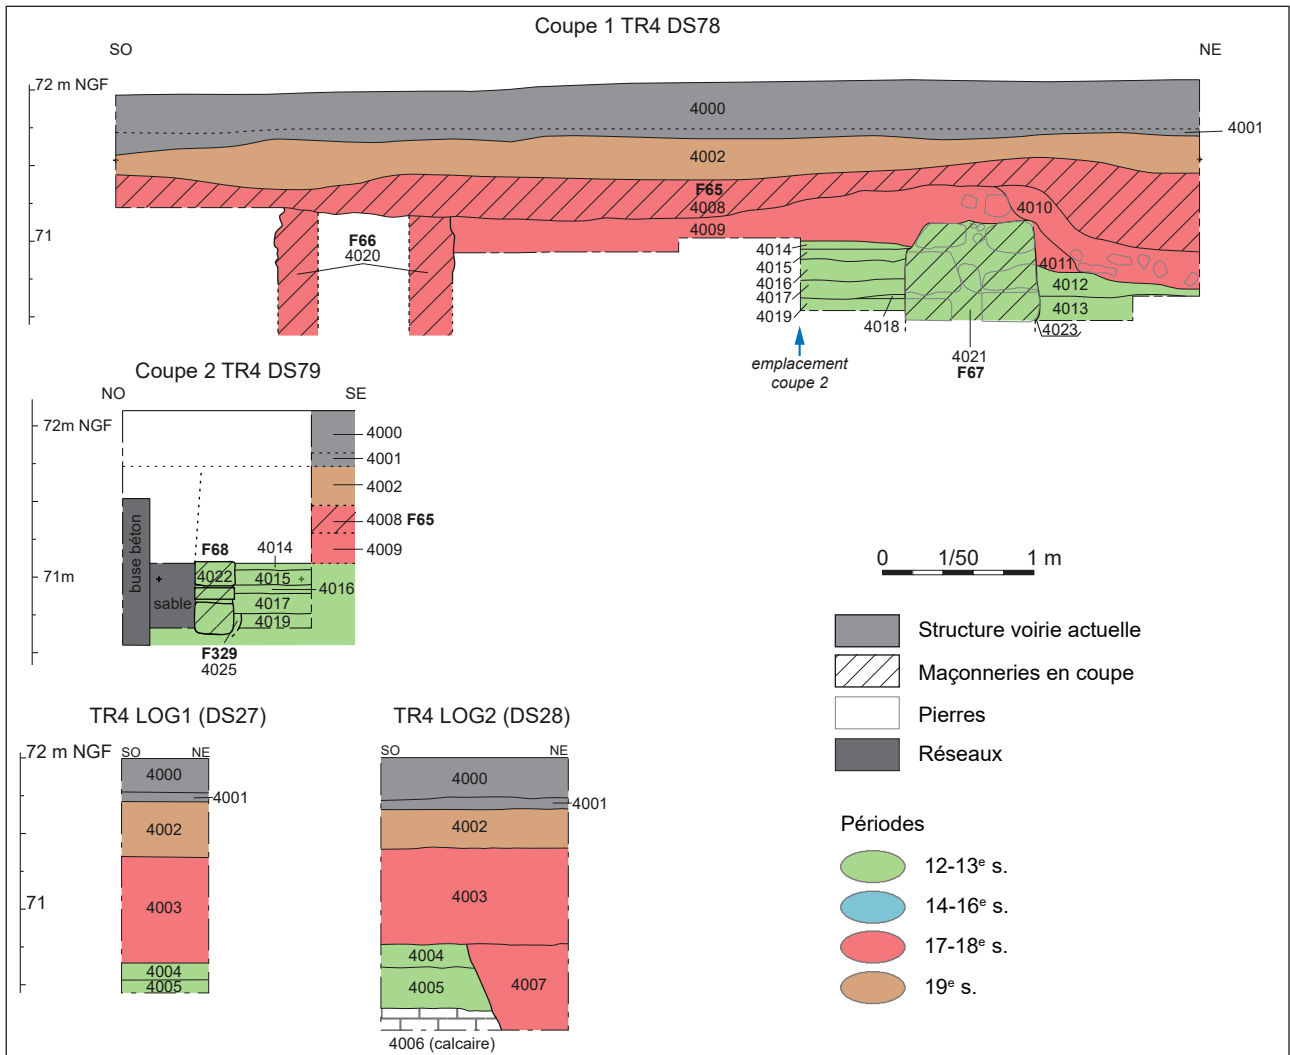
Coupe 1 TR4 DS78

SO

NE

72 m NGF

71

4000

4001

4002

F65
4008

4009

4010

F66
4020

4014
4015
4016
4017
4019

4011

4012

4013

4018

4023

4021
F67

emplacement coupe 2

Coupe 2 TR4 DS79

NO

SE

72m NGF

71m

4000

4001

4002

4008 F65

4009

F68

4014

buse béton

sable

4022

4015

4016

4017

4019

F329
4025

0 1/50 1 m

Structure voirie actuelle

Maçonneries en coupe

Pierres

Réseaux

Périodes

12-13$^{e}$ s.

14-16$^{e}$ s.

17-18$^{e}$ s.

19$^{e}$ s.

TR4 LOG1 (DS27)

72 m NGF

SO

NE

4000

4001

4002

71

4003

4004

4005

TR4 LOG2 (DS28)

SO

NE

4000

4001

4002

4003

4004

4005

4007

4006 (calcaire)